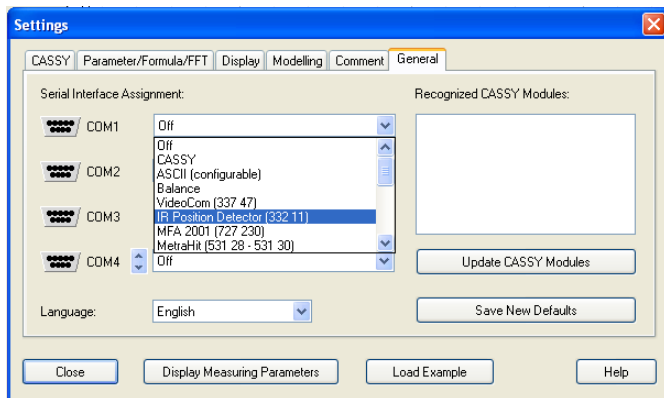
Settings

CASSY | Parameter/Formula/FFT | Display | Modelling | Comment | General

Serial Interface Assignment:

COM1 Off

COM2

COM3

COM4 Off

Off
CASSY
ASCII (configurable)
Balance
VideoCom (337 47)
IR Position Detector (332 11)
MFA 2001 (727 230)
MetraHit (531 28 - 531 30)

Recognized CASSY Modules:

Update CASSY Modules

Language: English

Save New Defaults

Close | Display Measuring Parameters | Load Example | Help